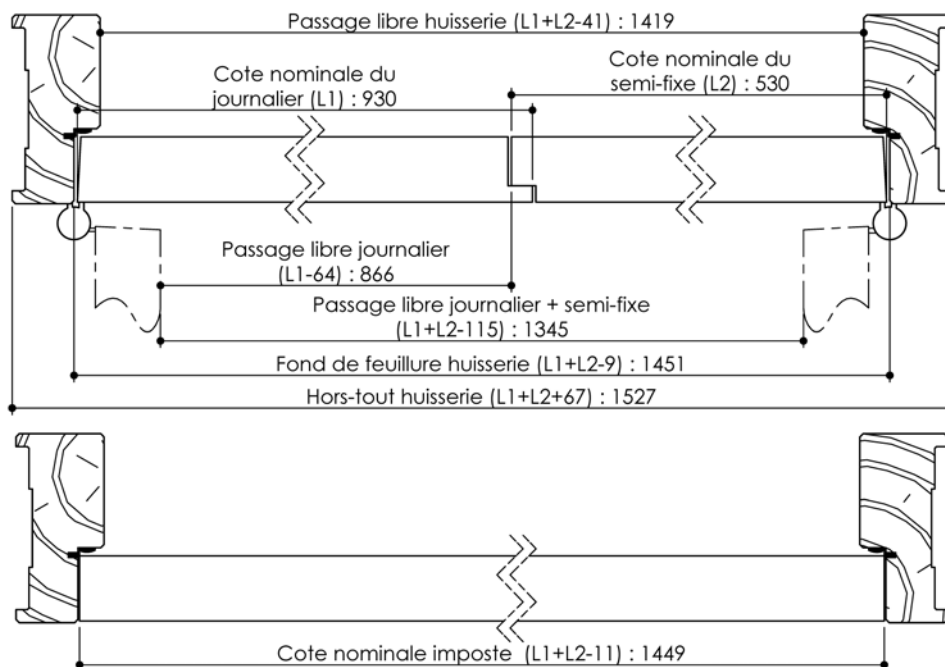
Passage libre huisserie (L1+L2-41) : 1419

Cote nominale du journalier (L1) : 930

Cote nominale du semi-fixe (L2) : 530

Passage libre journalier (L1-64) : 866

Passage libre journalier + semi-fixe (L1+L2-115) : 1345

Fond de feuillure huisserie (L1+L2-9) : 1451

Hors-tout huisserie (L1+L2+67) : 1527

Cote nominale imposte (L1+L2-11) : 1449